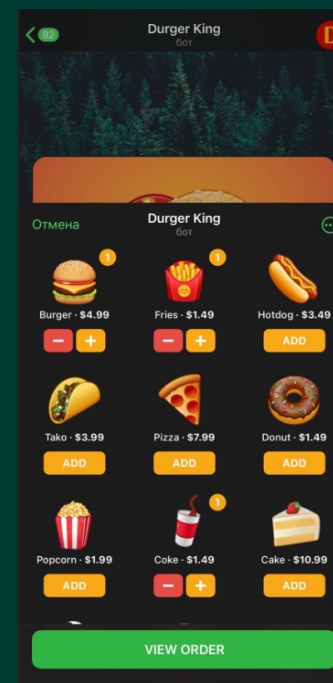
< 92 Durger King
бот
D

Отмена Durger King
бот

1
Burger · $4.99
– +

1
Fries · $1.49
– +

Hotdog · $3.49
ADD

Tako · $3.99
ADD

Pizza · $7.99
ADD

Donut · $1.49
ADD

Popcorn · $1.99
ADD

1
Coke · $1.49
– +

Cake · $10.99
ADD

VIEW ORDER